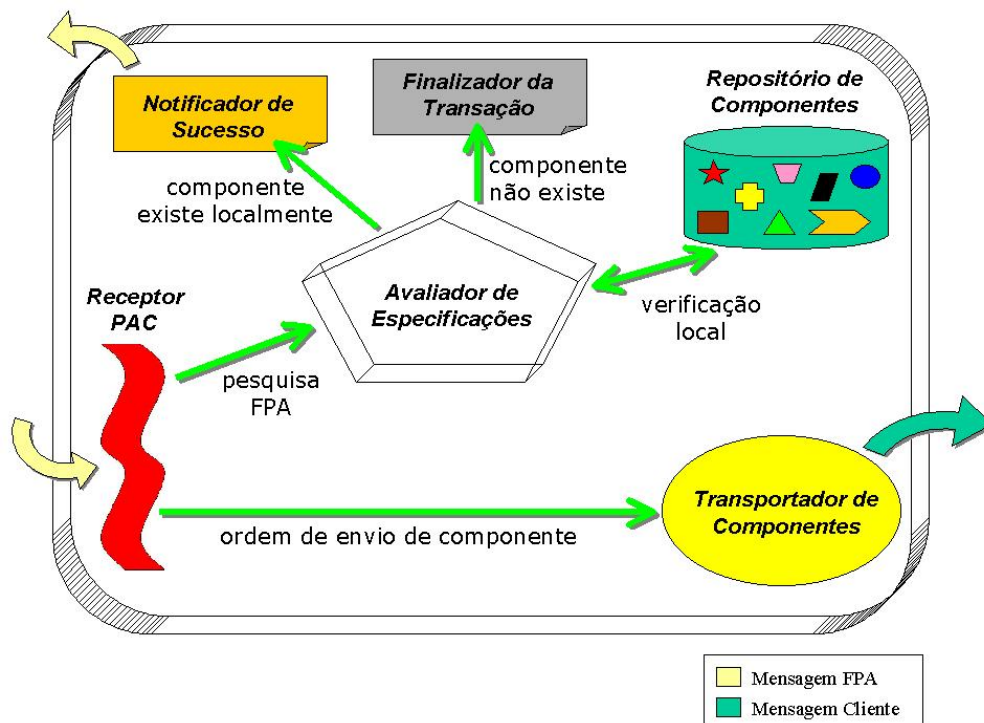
Finalizador da Transação

Notificador de Sucesso

Repositório de Componentes

componente não existe

componente existe localmente

Receptor PAC

Avaliador de Especificações

verificação local

pesquisa FPA

Transportador de Componentes

ordem de envio de componente

Mensagem FPA
Mensagem Cliente